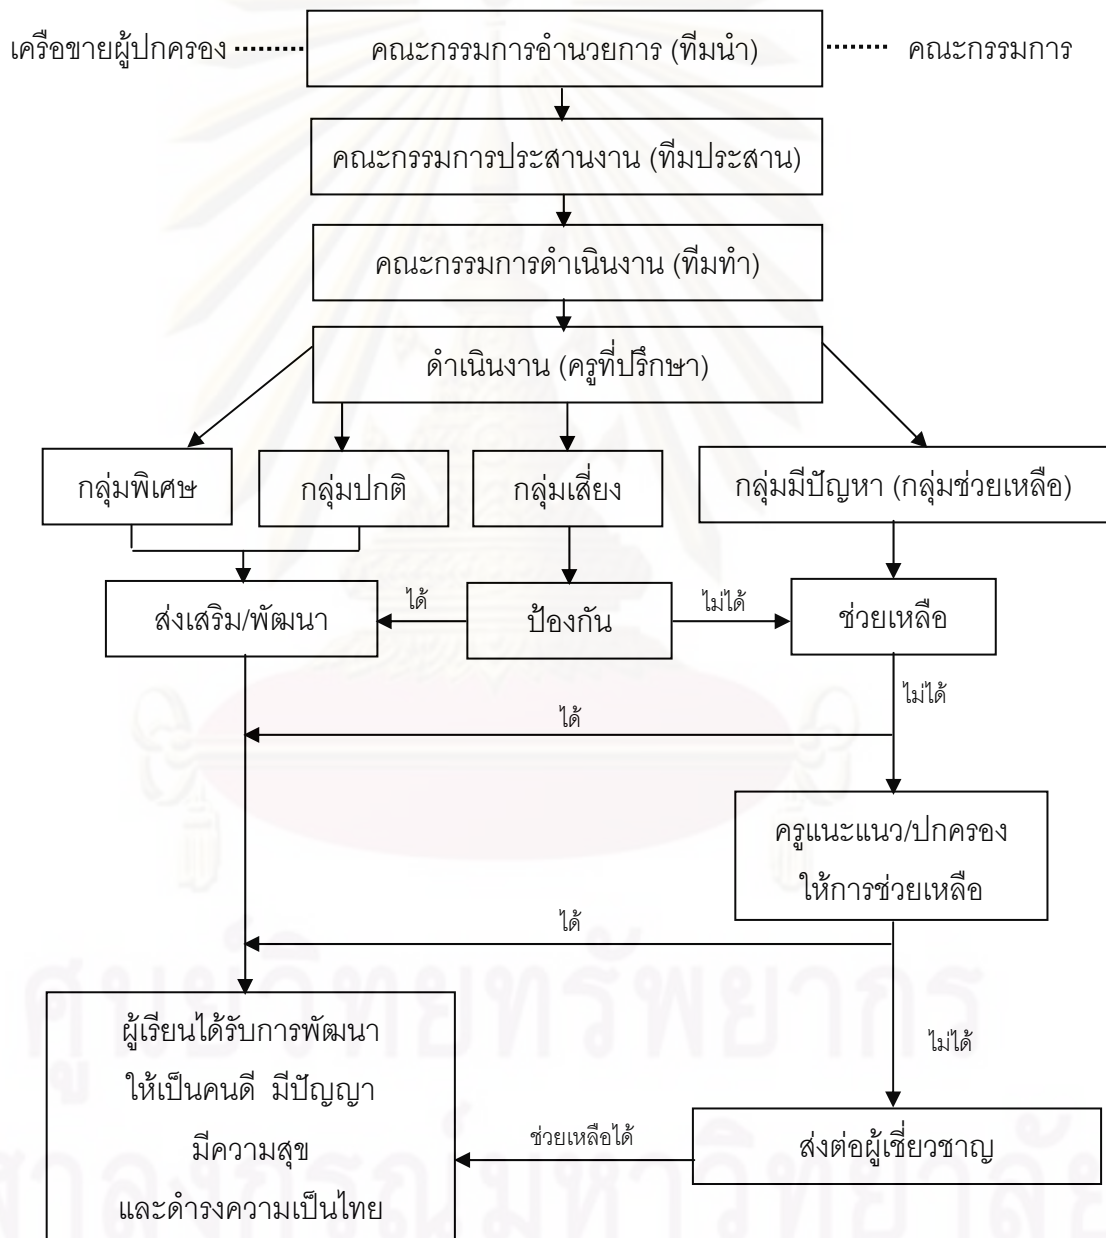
เครือขายผู้ปกครอง คณะกรรมการอำนวยการ (ทีมนำ) คณะกรรมการ

คณะกรรมการประสานงาน (ทีมประสาน)

คณะกรรมการดำเนินงาน (ทีมทำ)

ดำเนินงาน (ครูที่ปรึกษา)

กลุ่มพิเศษ

กลุ่มปกติ

กลุ่มเสี่ยง

กลุ่มมีปัญหา (กลุ่มช่วยเหลือ)

ส่งเสริม/พัฒนา

ได้

ป้องกัน

ไม่ได้

ช่วยเหลือ

ไม่ได้

ได้

ครูแนะแนว/ปกครอง ให้การช่วยเหลือ

ได้

ไม่ได้

ผู้เรียนได้รับการพัฒนา ให้เป็นคนดี มีปัญญา มีความสุข และดำรงความเป็นไทย

ช่วยเหลือได้

ส่งต่อผู้เชี่ยวชาญ

ศูนย์วิทยทรัพยากร
จุฬาลงกรณ์มหาวิทยาลัย